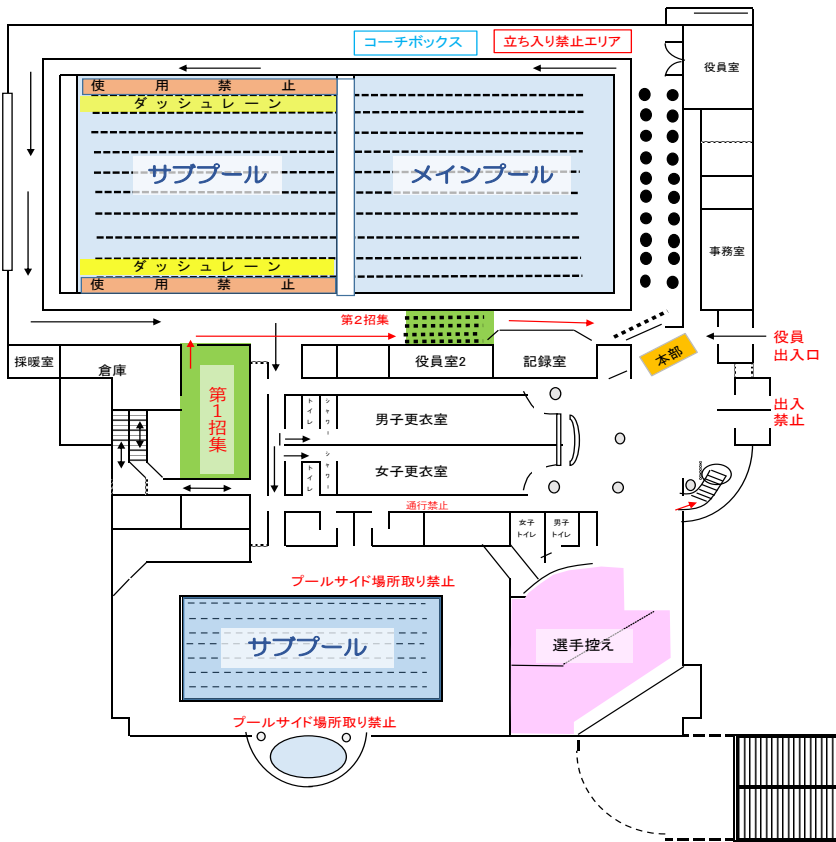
コーチボックス

立ち入り禁止エリア

役員室

使　用　禁　止

ダッシュレーン

サブプール

メインプール

ダッシュレーン

使　用　禁　止

事務室

第2招集

役員
出入口

本部

採暖室

倉庫

第1招集

役員室2

記録室

出入
禁止

トイレ

シャワー

男子更衣室

シャワー

トイレ

女子更衣室

通行禁止

女子トイレ

男子トイレ

プールサイド場所取り禁止

サブプール

選手控え

プールサイド場所取り禁止